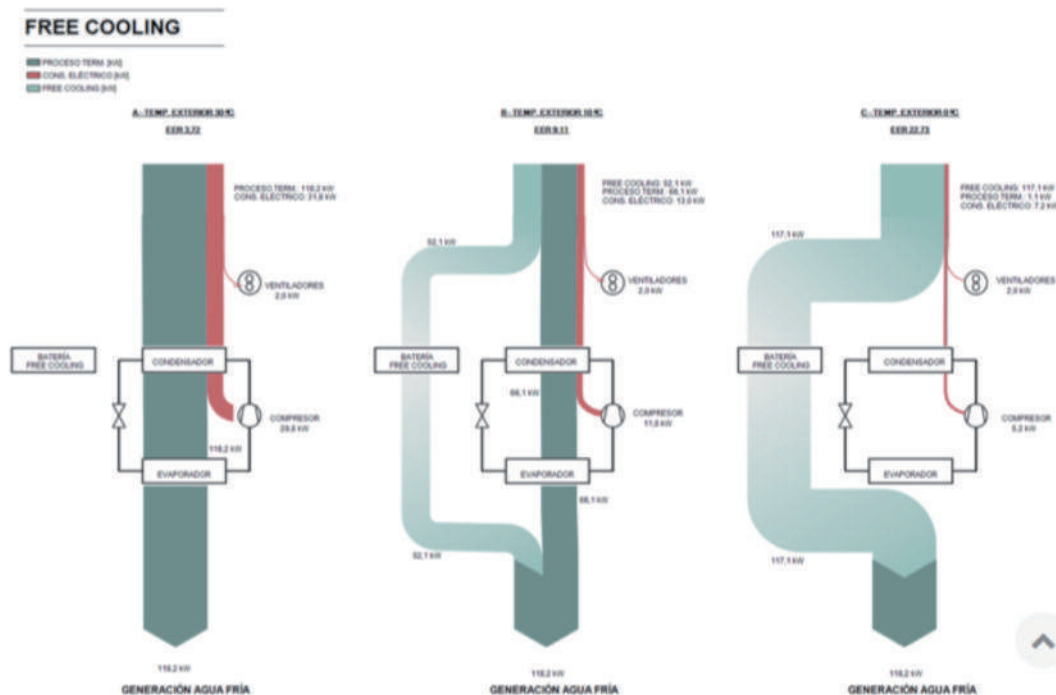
FREE COOLING

PROCESO TERM. [kW]
CONS. ELECTRICO [kW]
FREE COOLING [kW]

A.-TEMP. EXTERIOR 30ºC
EER 3,72

PROCESO TERM.: 118,2 kW
CONS. ELECTRICO: 31,8 kW

VENTILADORES 2,0 kW

BATERÍA FREE COOLING

CONDENSADOR

COMPRESOR 29,8 kW

118,2 kW

EVAPORADOR

118,2 kW
GENERACIÓN AGUA FRÍA

B.-TEMP. EXTERIOR 10ºC
EER 9,11

FREE COOLING: 52,1 kW
PROCESO TERM.: 66,1 kW
CONS. ELECTRICO: 13,0 kW

52,1 kW

VENTILADORES 2,0 kW

BATERÍA FREE COOLING

CONDENSADOR

66,1 kW

COMPRESOR 11,0 kW

EVAPORADOR

66,1 kW

52,1 kW

118,2 kW
GENERACIÓN AGUA FRÍA

C.-TEMP. EXTERIOR 0ºC
EER 22,73

FREE COOLING: 117,1 kW
PROCESO TERM.: 1,1 kW
CONS. ELECTRICO: 7,2 kW

117,1 kW

VENTILADORES 2,0 kW

BATERÍA FREE COOLING

CONDENSADOR

COMPRESOR 5,2 kW

EVAPORADOR

117,1 kW

118,2 kW
GENERACIÓN AGUA FRÍA